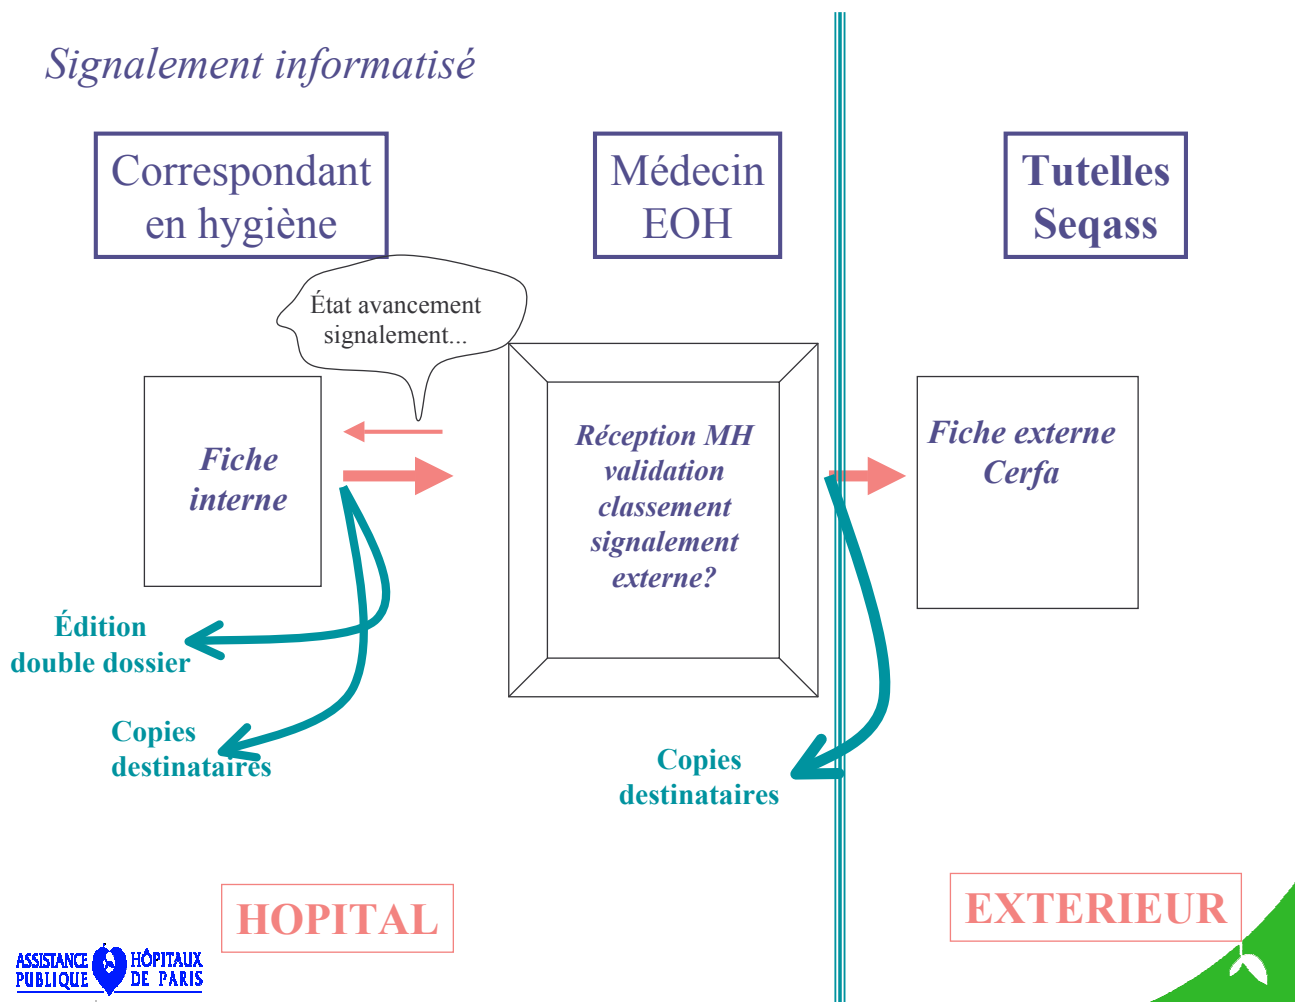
Signalement informatisé

Correspondant en hygiène

Médecin EOH

Tutelles Seqass

État avancement signalement...

Fiche interne

Réception MH validation classement signalement externe?

Fiche externe Cerfa

Édition double dossier

Copies destinataires

Copies destinataires

HOPITAL

EXTERIEUR

ASSISTANCE PUBLIQUE HÔPITAUX DE PARIS